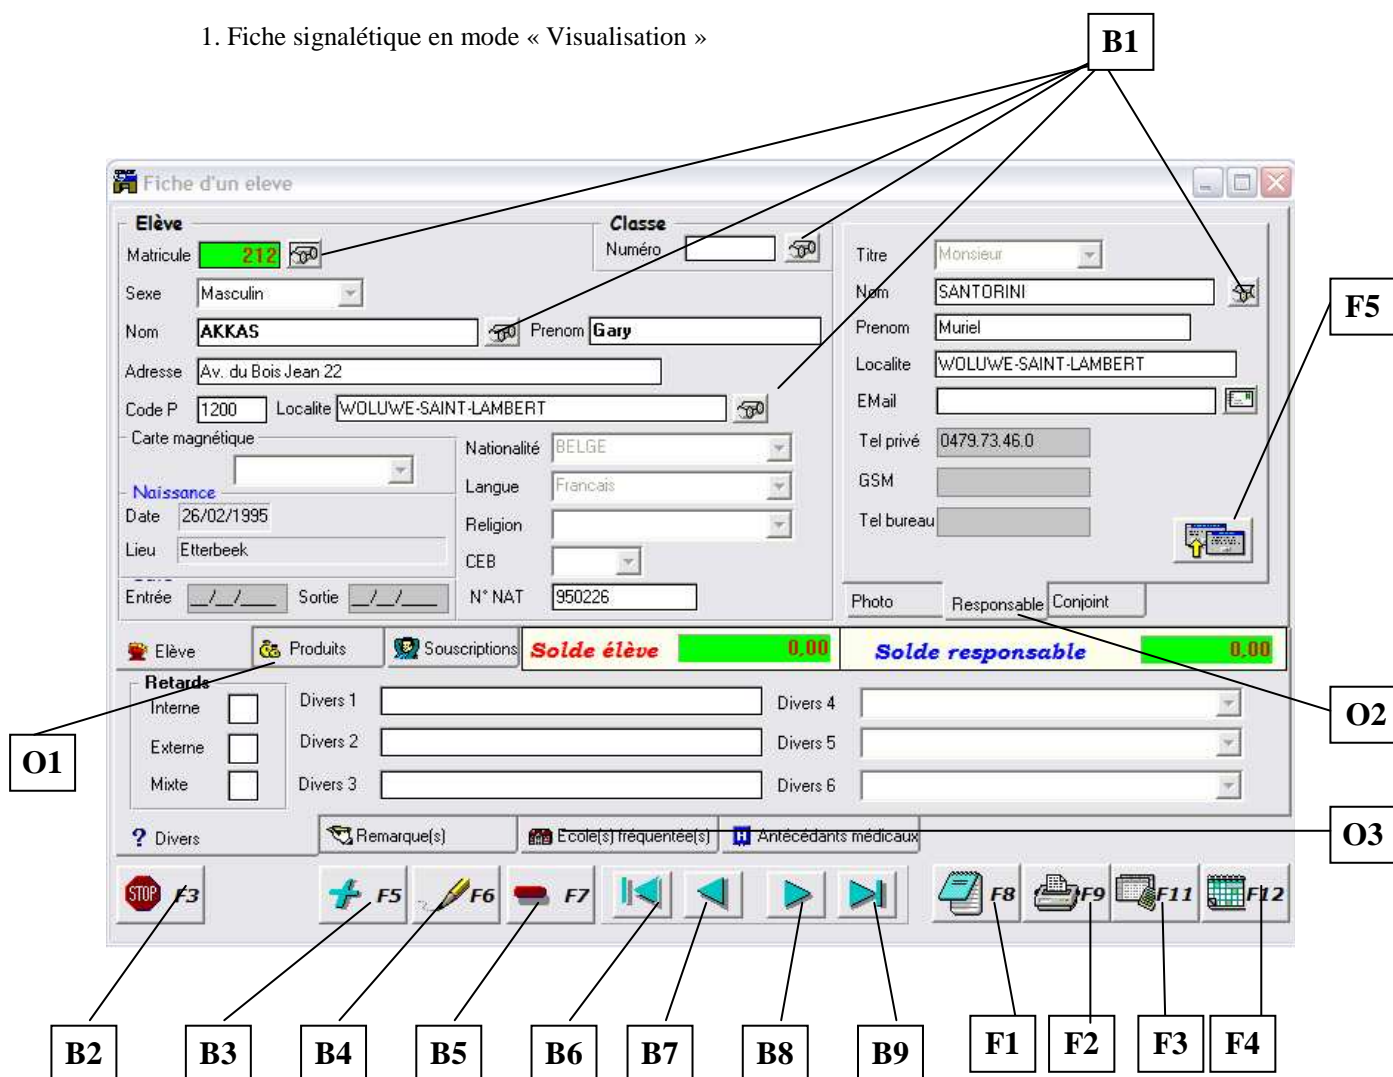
1. Fiche signalétique en mode « Visualisation »

B1

Fiche d'un eleve

Elève
Matricule 212
Sexe Masculin
Nom AKKAS
Prenom Gary
Adresse Av. du Bois Jean 22
Code P 1200
Localite WOLUWE-SAINT-LAMBERT
Carte magnétique
Naissance
Date 26/02/1995
Lieu Etterbeek
Entrée __/__/____
Sortie __/__/____

Classe
Numéro

Nationalité BELGE
Langue Francais
Religion
CEB
N° NAT 950226

Titre Monsieur
Nom SANTORINI
Prenom Muriel
Localite WOLUWE-SAINT-LAMBERT
EMail
Tel privé 0479.73.46.0
GSM
Tel bureau

F5

Photo
Responsable
Conjoint

Elève
Produits
Souscriptions
Solde élève 0,00
Solde responsable 0,00

O2

Retards
Interne
Externe
Mixte
Divers 1
Divers 2
Divers 3
Divers 4
Divers 5
Divers 6

O1

? Divers
Remarque(s)
Ecole(s) fréquentée(s)
Antécédants médicaux

O3

STOP F3
F5
F6
F7
F8
F9
F11
F12

B2 B3 B4 B5 B6 B7 B8 B9 F1 F2 F3 F4